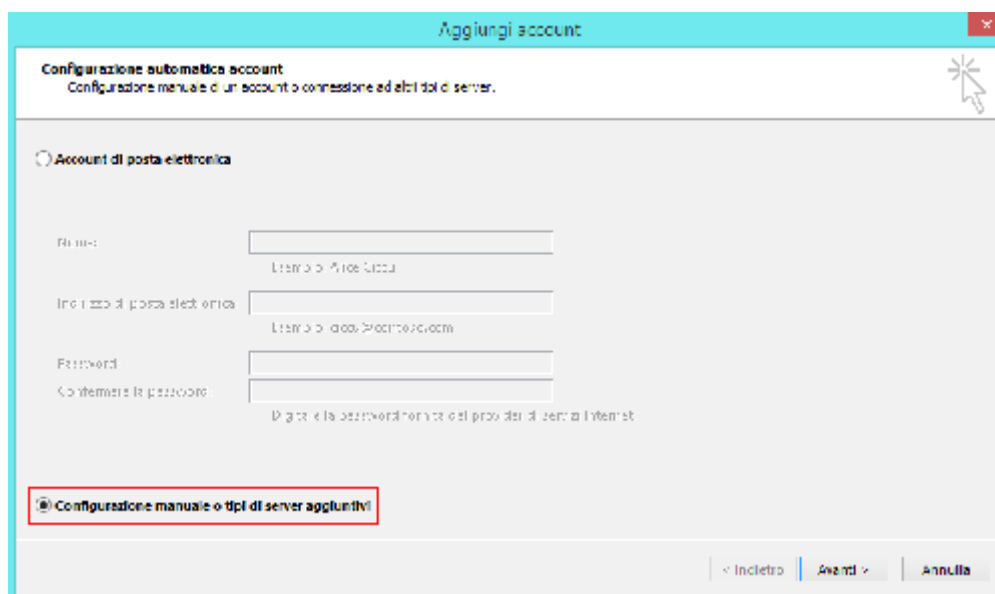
Aggiungi account

Configurazione automatica account
Configurazione manuale di un account o connessione ad altri tipi di server.

Account di posta elettronica

Nome:
Esempio: Anna Rossi

Indirizzo di posta elettronica:
Esempio: rossi@contoso.com

Password:
Confermare la password:
Digitare la password fornita dal provider di servizi Internet.

Configurazione manuale o tipi di server aggiuntivi

< Indietro
Avanti >
Annulla